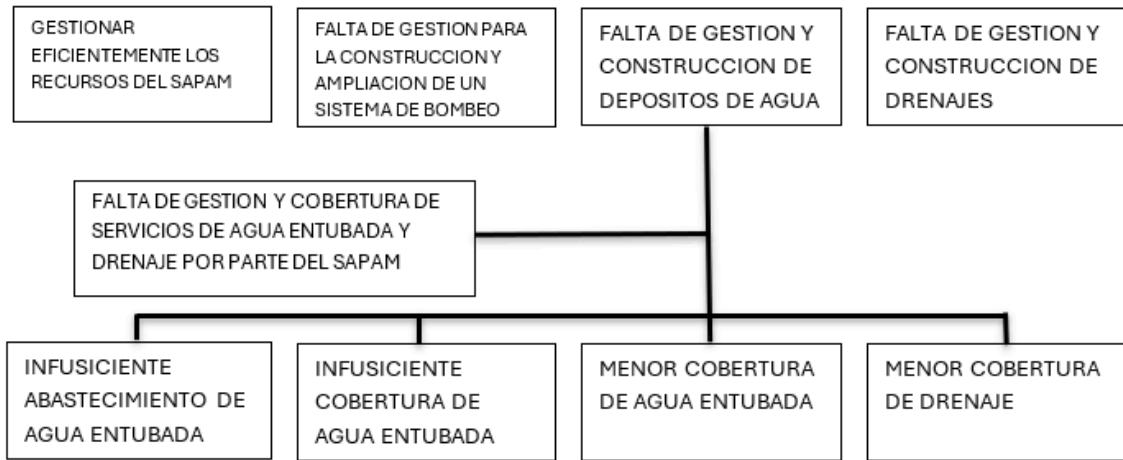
GESTIONAR EFICIENTEMENTE LOS RECURSOS DEL SAPAM

FALTA DE GESTION PARA LA CONSTRUCCION Y AMPLIACION DE UN SISTEMA DE BOMBEO

FALTA DE GESTION Y CONSTRUCCION DE DEPOSITOS DE AGUA

FALTA DE GESTION Y CONSTRUCCION DE DRENAJES

FALTA DE GESTION Y COBERTURA DE SERVICIOS DE AGUA ENTUBADA Y DRENAJE POR PARTE DEL SAPAM

INFUSICIENTE ABASTECIMIENTO DE AGUA ENTUBADA

INFUSICIENTE COBERTURA DE AGUA ENTUBADA

MENOR COBERTURA DE AGUA ENTUBADA

MENOR COBERTURA DE DRENAJE